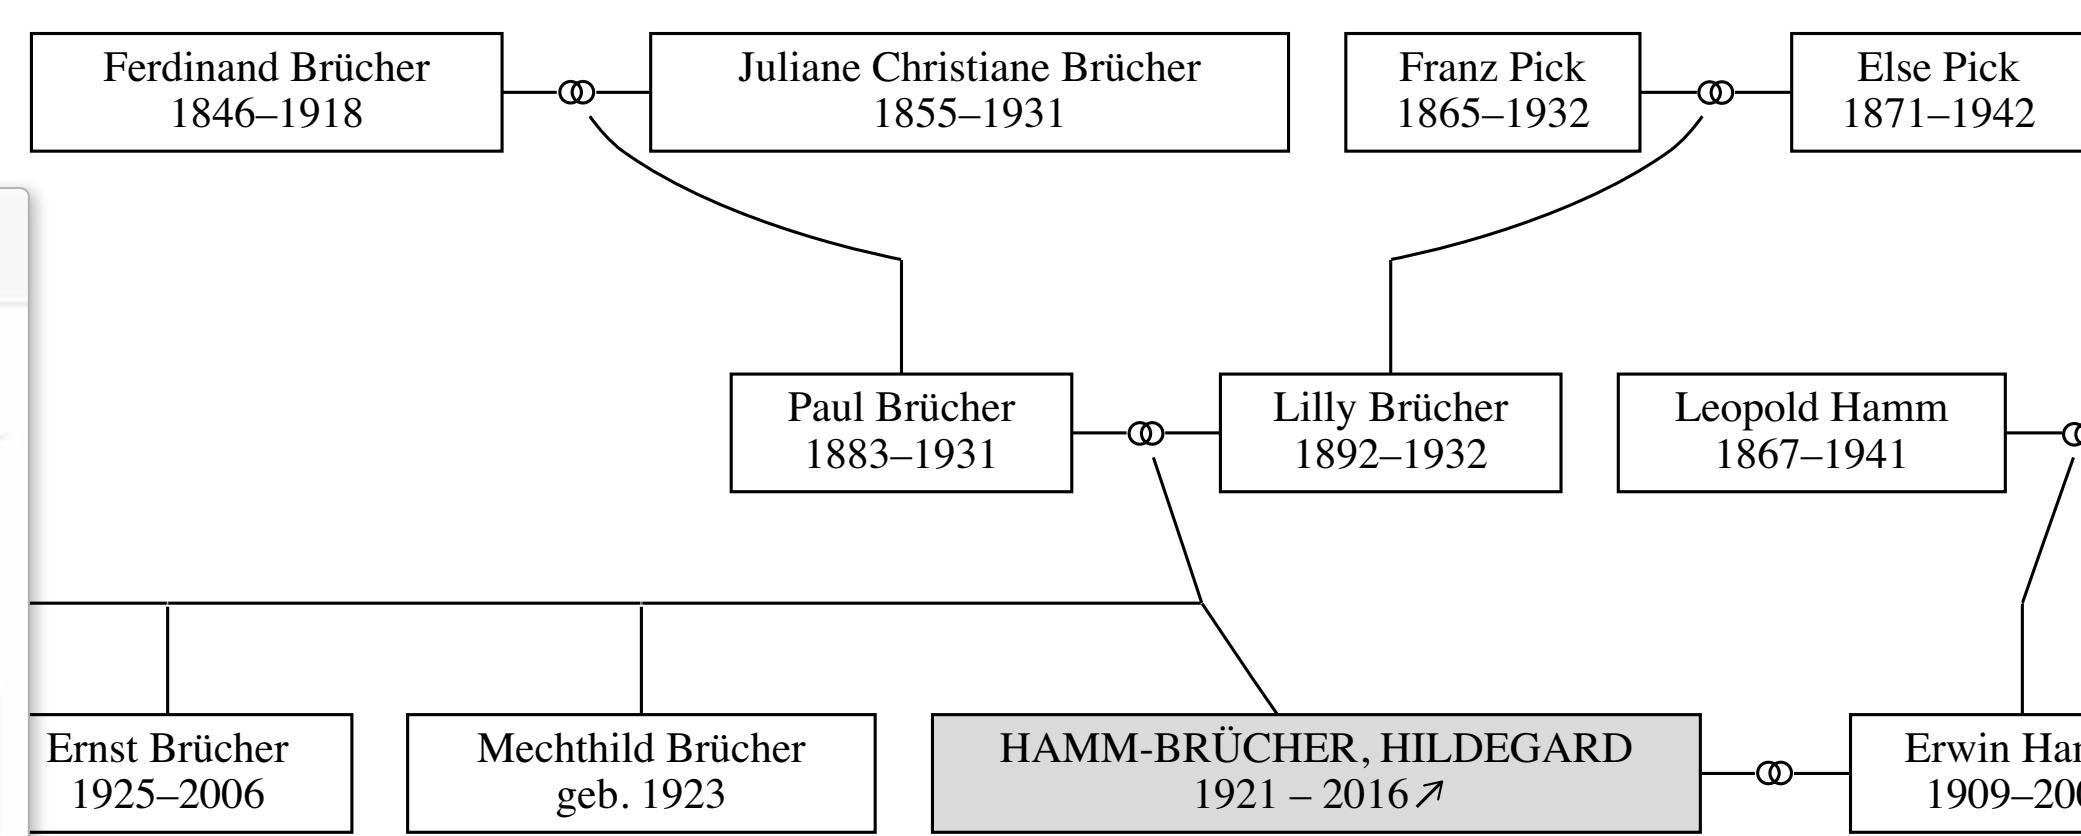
Ferdinand Brücher
1846–1918

Juliane Christiane Brücher
1855–1931

Franz Pick
1865–1932

Else Pick
1871–1942

Paul Brücher
1883–1931

Lilly Brücher
1892–1932

Leopold Hamm
1867–1941

Ernst Brücher
1925–2006

Mechthild Brücher
geb. 1923

HAMM-BRÜCHER, HILDEGARD
1921 – 2016 ↗

Erwin Ha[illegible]
1909–20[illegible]